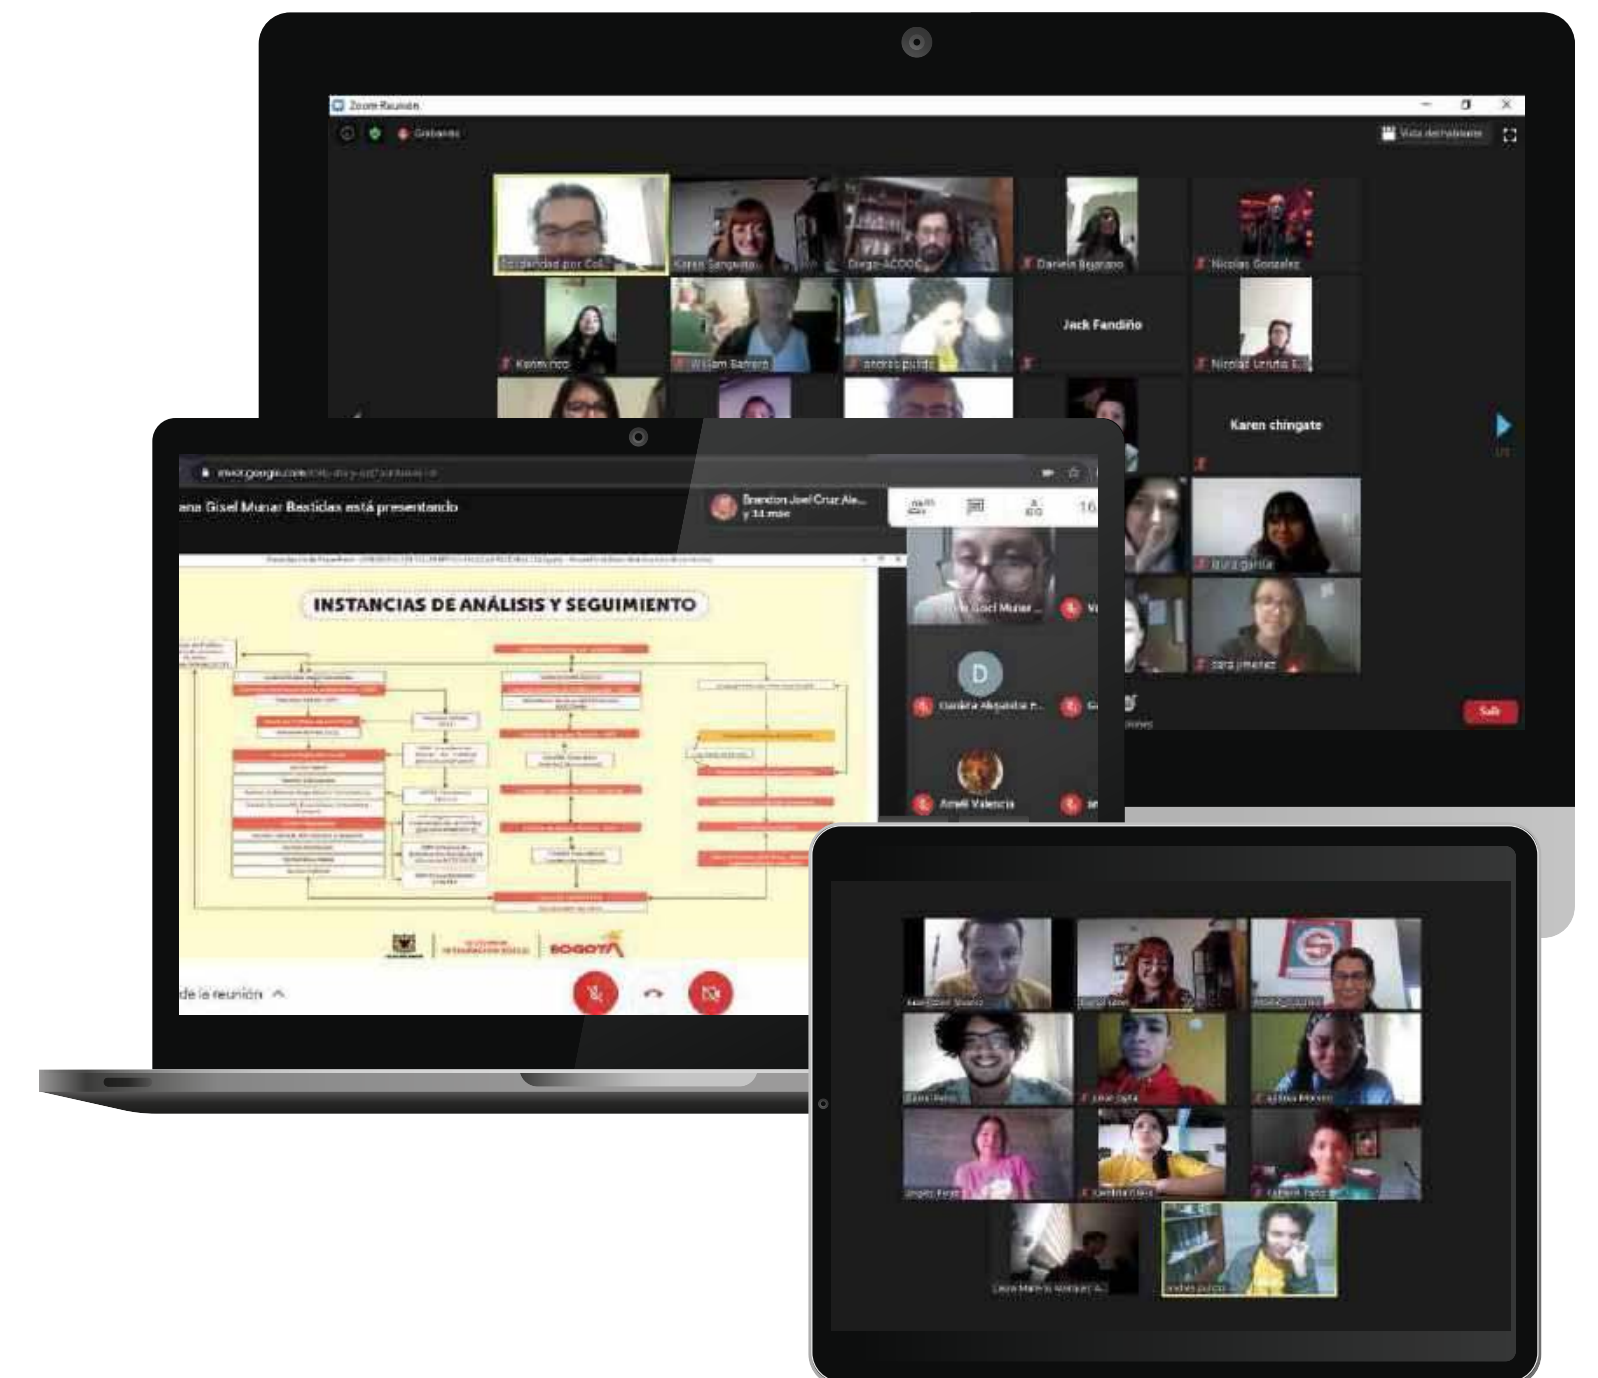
Zoom Reunión

Grabando

Vista del hablante

Solidaridad por Col...

Karen Sanguino

Diego-ACOOC

Daniela Bejarano

Nicolas Gonzalez

Kathe rico

William Barrero

andres pulido

Jack Fandiño

Nicolas Urrutia E.

Karen chingate

laura garcia

sara jimenez

Salir

meet.google.com

ana Gisel Munar Bastidas está presentando

Brandon Joel Cruz Ale... y 34 más

16

INSTANCIAS DE ANÁLISIS Y SEGUIMIENTO

BOGOTÁ

...ana Gisel Munar ...

D

Daniela Alejandra r...

Arnell Valencia

de la reunión

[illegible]

andres pulido